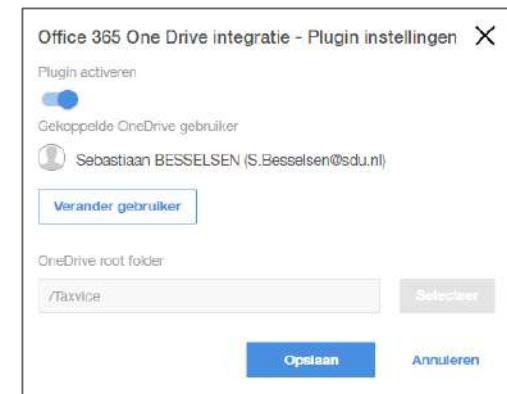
Office 365 One Drive integratie - Plugin instellingen ✕

Plugin activeren

Gekoppelde OneDrive gebruiker

Sebastiaan BESSELSEN (S.Besselsen@sdu.nl)

Verander gebruiker

OneDrive root folder

/Taxvice

Selecteer

Opslaan

Annuleren